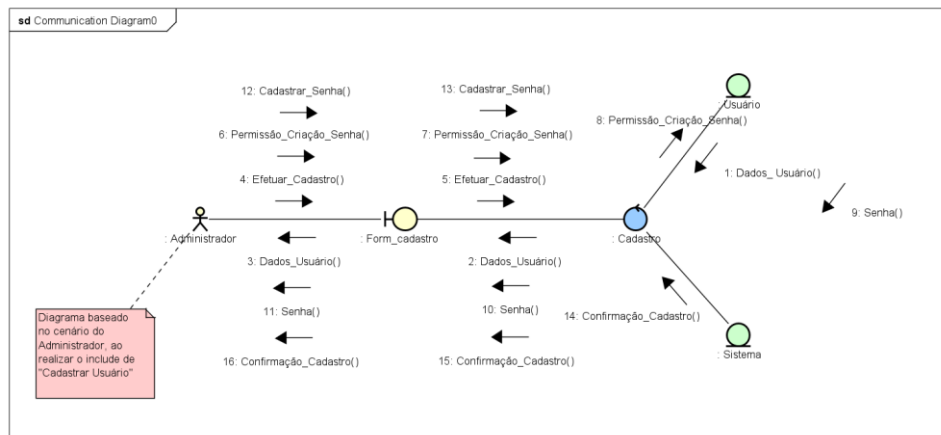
sd Communication Diagram0

12: Cadastrar_Senha()

13: Cadastrar_Senha()

: Usuário

8: Permissão_Criação_Senha()

6: Permissão_Criação_Senha()

7: Permissão_Criação_Senha()

1: Dados_ Usuário()

4: Efetuar_Cadastro()

5: Efetuar_Cadastro()

9: Senha()

: Administrador

: Form_cadastro

: Cadastro

3: Dados_Usuário()

2: Dados_Usuário()

Diagrama baseado no cenário do Administrador, ao realizar o include de "Cadastrar Usuário"

11: Senha()

10: Senha()

14: Confirmação_Cadastro()

: Sistema

16: Confirmação_Cadastro()

15: Confirmação_Cadastro()